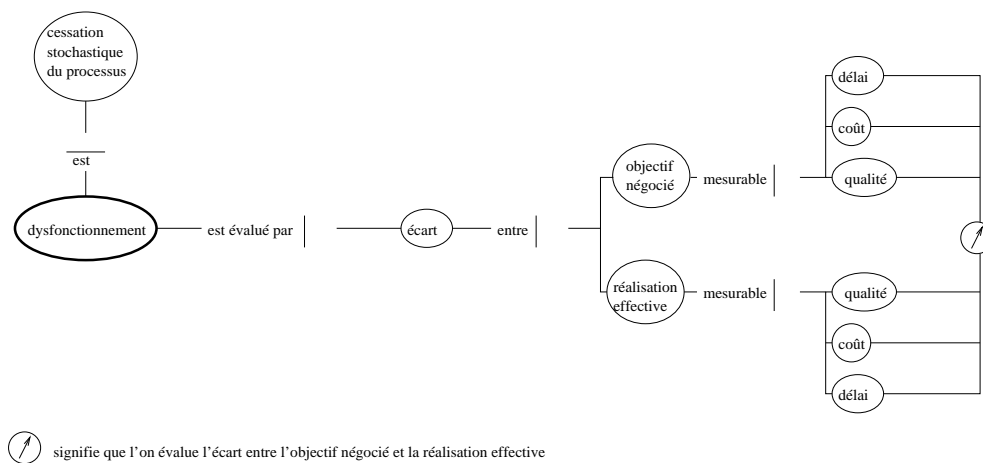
cessation stochastique du processus

est

dysfonctionnement

est évalué par

écart

entre

objectif négocié

mesurable

délai

coût

qualité

réalisation effective

mesurable

qualité

coût

délai

signifie que l'on évalue l'écart entre l'objectif négocié et la réalisation effective